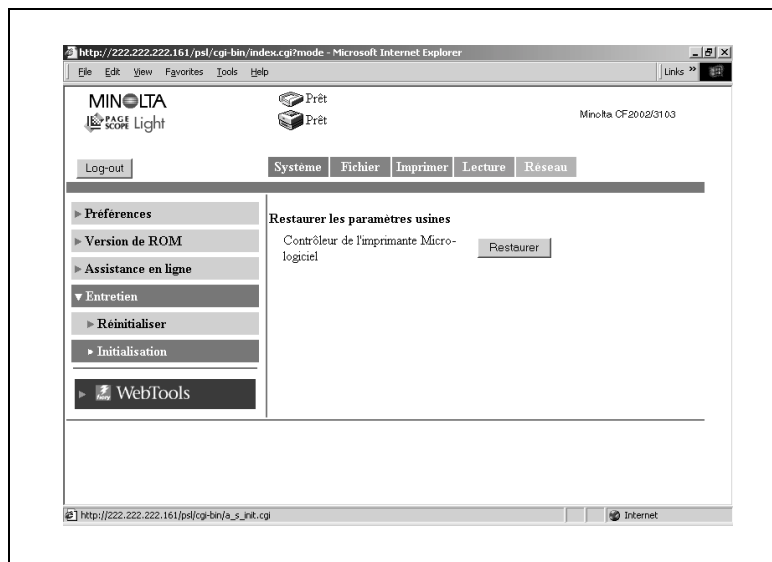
http://222.222.222.161/psl/cgi-bin/index.cgi?mode - Microsoft Internet Explorer

File Edit View Favorites Tools Help

Links »

MINOLTA
PAGE SCOPE Light

Prêt
Prêt

Minolta CF2002/3103

Log-out

Système Fichier Imprimer Lecture Réseau

▸ Préférences
▸ Version de ROM
▸ Assistance en ligne
▾ Entretien
▸ Réinitialiser
▸ Initialisation

▸ WebTools

Restaurer les paramètres usines

Contrôleur de l'imprimante Micrologiciel

Restaurer

http://222.222.222.161/psl/cgi-bin/a_s_init.cgi

Internet